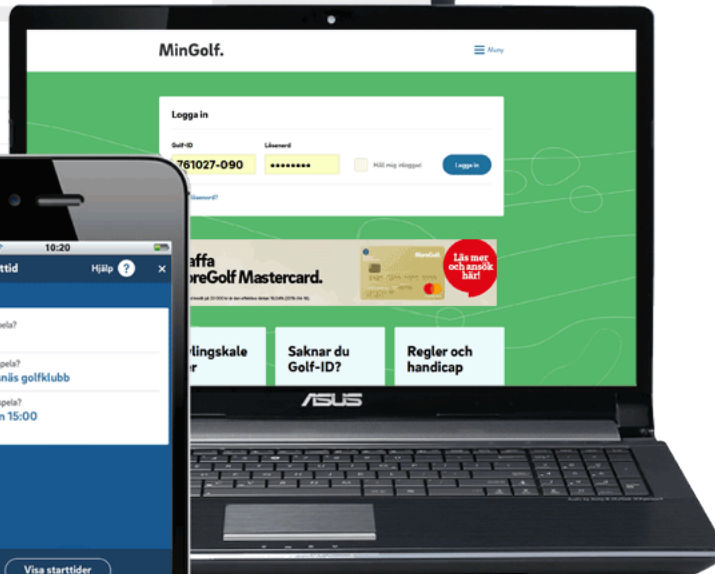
MinGolf.

Meny

Logga in

Golf-ID

Lösenord

761027-090

••••••••

Håll mig inloggad

Logga in

lösenord?

affa
oreGolf Mastercard.

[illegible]

MinGolf

Läs mer och ansök här!

lingskale
er

Saknar du Golf-ID?

Regler och handicap

ASUS

10:20

ttid

Hjälp

?

×

pela?

pela?
näs golfklubb

pela?
n 15:00

Visa starttider